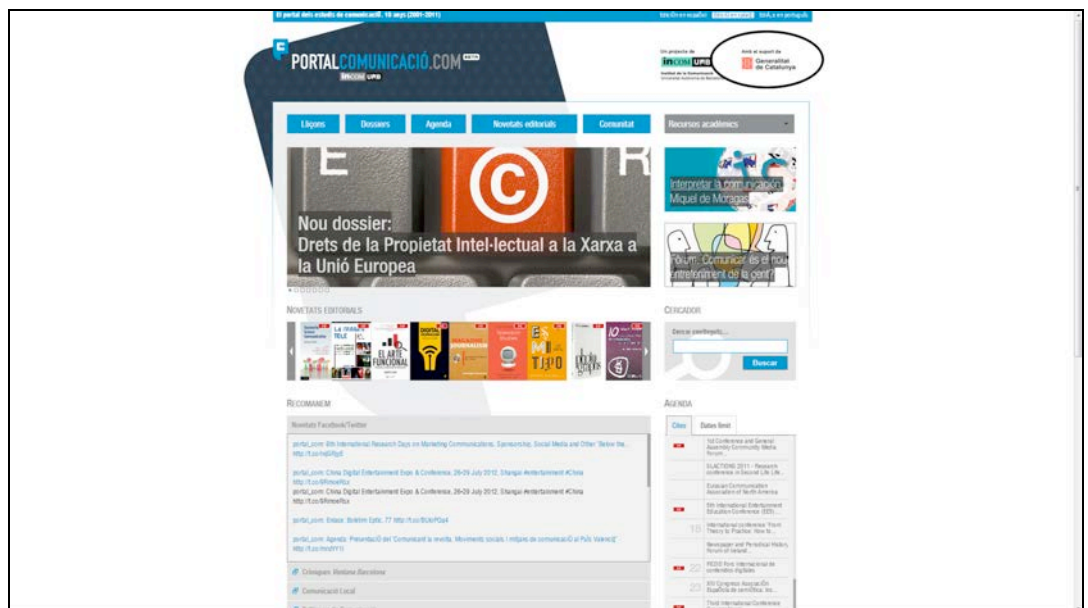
El portal dels estudis de comunicació. 10 anys (2001-2011)

PORTALCOMUNICACIÓ.COM BETA

InCom UAB

Un projecte de InCom UAB

Amb el suport de Generalitat de Catalunya

Lliçons | Dossiers | Agenda | Novetats editorials | Comunitat | Recursos acadèmics

Nou dossier: Drets de la Propietat Intel·lectual a la Xarxa a la Unió Europea

Interpretar la comunicació. Miquel de Moragas

Fòrum: Comunicar és el nou entreteniment de la gent?

NOVETATS EDITORIALS

EL ARTE FUNCIONAL

CERCADOR

Buscar

RECOMANEM

Novetats Facebook/Twitter

portal_com: 6th International Research Days on Marketing Communications, Sponsorship, Social Media and Other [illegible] http://t.co/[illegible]

portal_com: China Digital Entertainment Expo & Conference. 26-29 July 2012, Shanghai #entertainment #China http://t.co/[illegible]

portal_com: China Digital Entertainment Expo & Conference. 26-29 July 2012, Shanghai #entertainment #China http://t.co/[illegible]

portal_com: Enlace. Boletín Fpfic. 77 http://t.co/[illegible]

portal_com: Agenda: Presentació del 'Comunicant' la revolta. Moviments socials i mitjans de comunicació al País Valencià http://t.co/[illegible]

Crònques Història Barcelona

Comunicació Local

AGENDA

Cites | Dates límit

1st Conference and General Assembly Community Media Forum...

ELECTIONS 2011 - Research conference in Second Life Life...

Eurasian Communication Association of North America

6th International Entertainment Education Conference (EE5)...

18 International conference "From Theory to Practice: How to...

Newspaper and Periodical History Forum of Ireland...

22 FEDIS Foro Internacional de contenidos digitales

23 XIV Congreso Asociación Española de semiótica: Inc...

Third International Conference